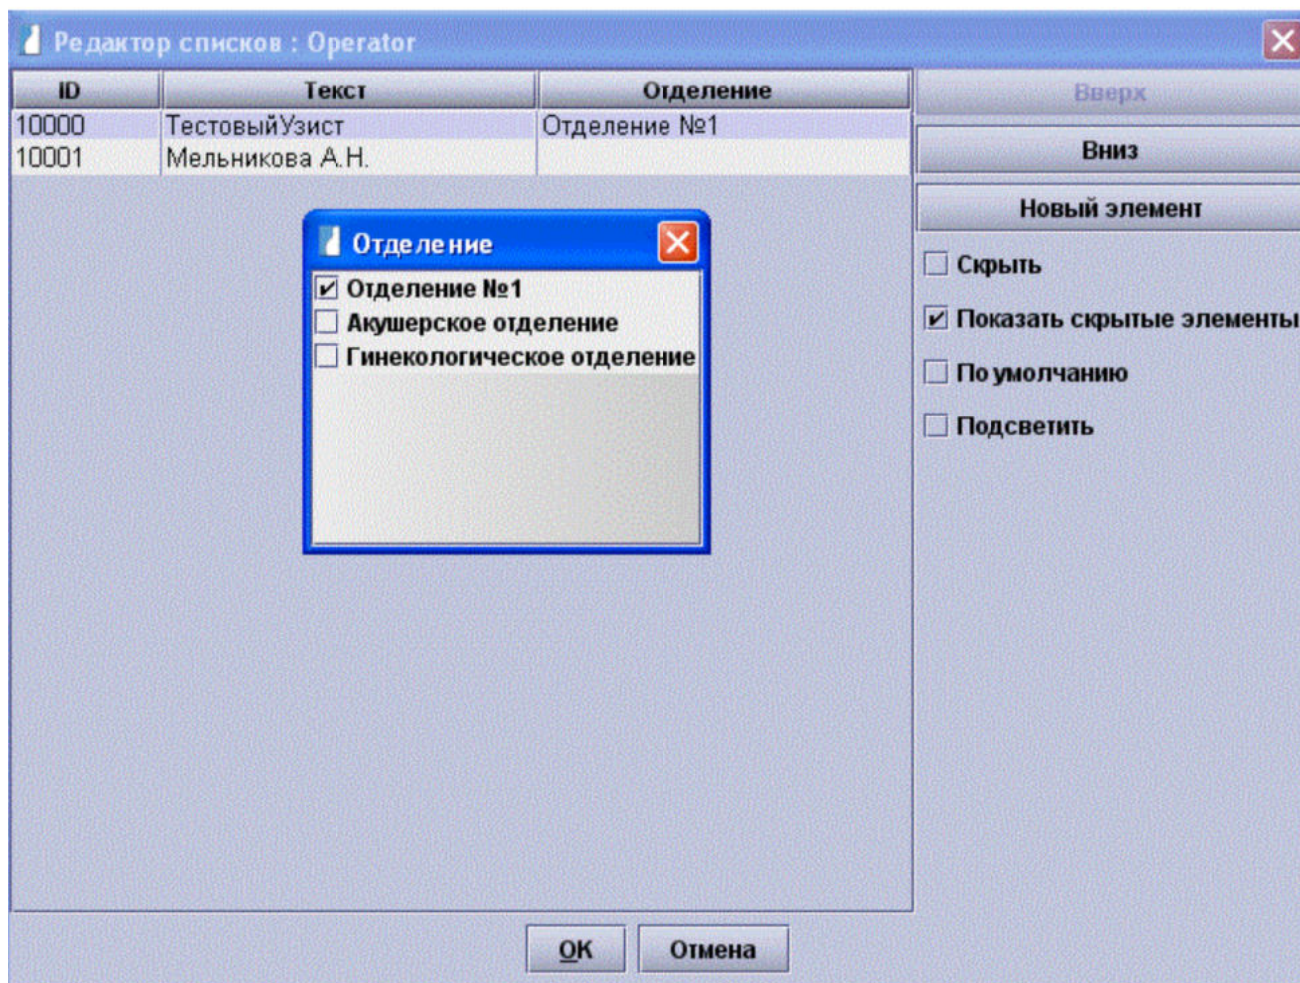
Редактор списков : Operator

| ID | Текст | Отделение |
|---|---|---|
| 10000 | ТестовыйУзист | Отделение №1 |
| 10001 | Мельникова А.Н. | |

Отделение

Отделение №1

Акушерское отделение

Гинекологическое отделение

Вверх

Вниз

Новый элемент

Скрыть

Показать скрытые элементы

По умолчанию

Подсветить

OK

Отмена